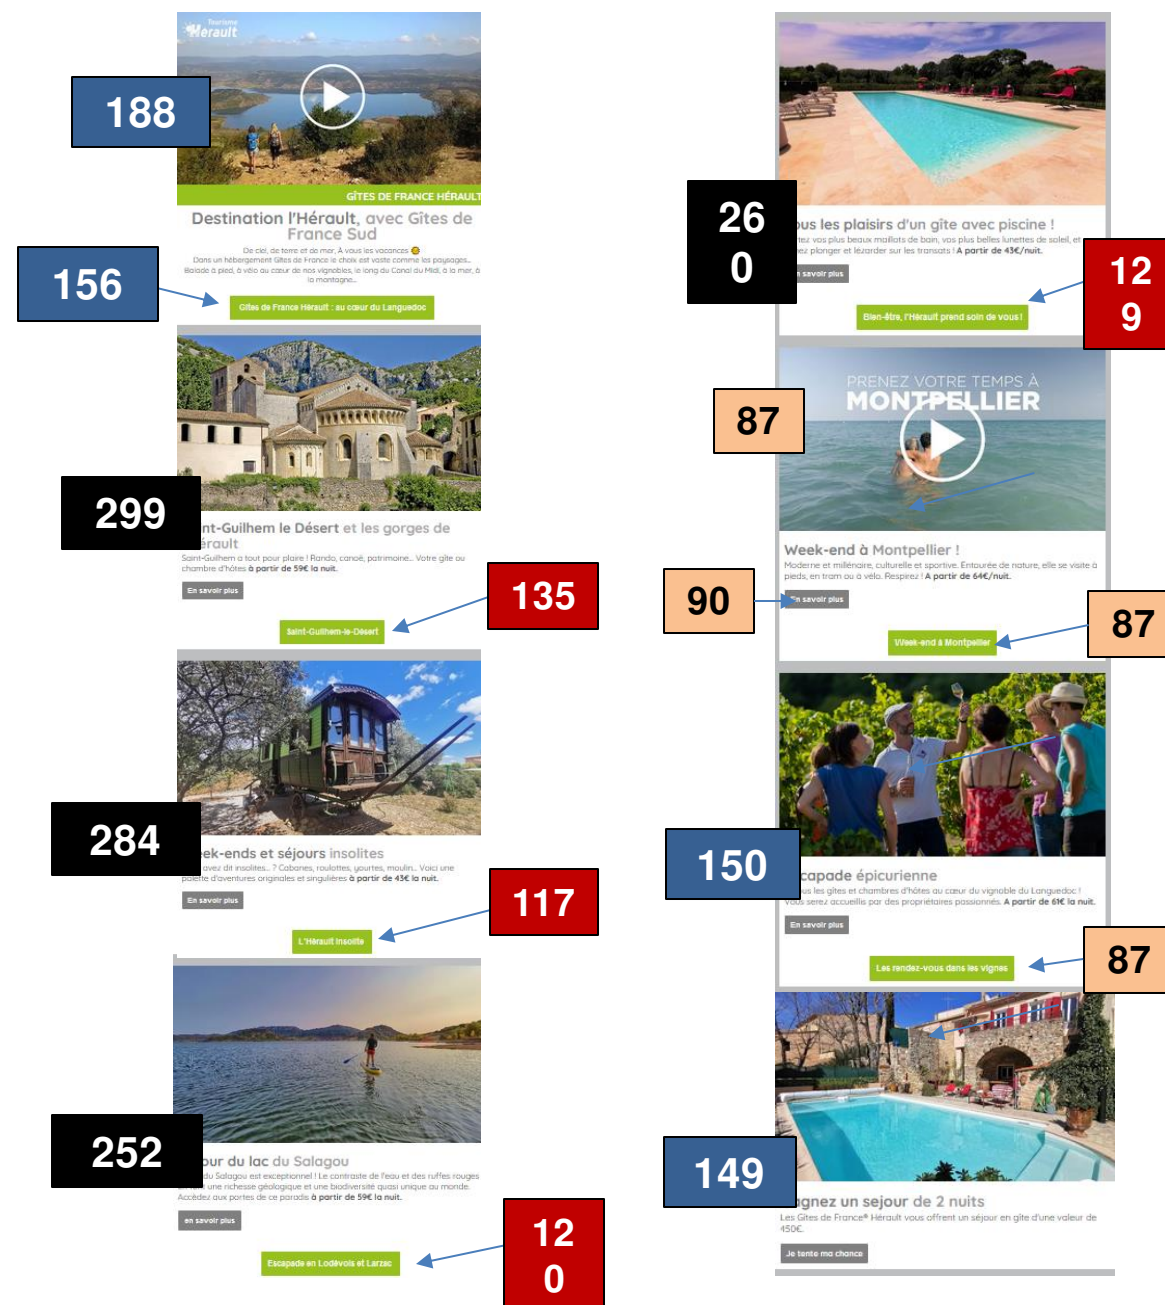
Tourisme Hérault

188

GÎTES DE FRANCE HÉRAULT

Destination l'Hérault, avec Gîtes de France Sud

De ciel, de terre et de mer, À vous les vacances 😊 Dans un hébergement Gîtes de France le choix est vaste comme les paysages... Balade à pied, à vélo au cœur de nos vignobles, le long du Canal du Midi, à la mer, à la montagne...

156

Gîtes de France Hérault : au cœur du Languedoc

299

nt-Guilhem le Désert et les gorges de érault

Saint-Guilhem a tout pour plaire ! Rando, canoë, patrimoine... Votre gîte ou chambre d'hôtes à partir de 59€ la nuit.

En savoir plus

135

Saint-Guilhem-le-Désert

284

ek-ends et séjours insolites

avez dit insolites...? Cabanes, roulottes, yourtes, moulin... Voici une palette d'aventures originales et singulières à partir de 43€ la nuit.

En savoir plus

117

L'Hérault insolite

252

our du lac du Salagou

du Salagou est exceptionnel ! Le contraste de l'eau et des ruffes rouges une richesse géologique et une biodiversité quasi unique au monde. Accédez aux portes de ce paradis à partir de 59€ la nuit.

en savoir plus

120

Escapade en Lodévois et Larzac

260

us les plaisirs d'un gîte avec piscine !

tez vos plus beaux maillots de bain, vos plus belles lunettes de soleil, et ez plonger et lézarder sur les transats ! A partir de 43€/nuit.

n savoir plus

129

Bien-être, l'Hérault prend soin de vous !

87

PRENEZ VOTRE TEMPS À MONTPELLIER

Week-end à Montpellier !

Moderne et millénaire, culturelle et sportive. Entourée de nature, elle se visite à pieds, en tram ou à vélo. Respirez ! A partir de 64€/nuit.

90

n savoir plus

87

Week-end à Montpellier

150

capade épicurienne

us les gîtes et chambres d'hôtes au cœur du vignoble du Languedoc ! Vous serez accueillis par des propriétaires passionnés. A partir de 61€ la nuit.

En savoir plus

87

Les rendez-vous dans les vignes

149

gnez un sejour de 2 nuits

Les Gîtes de France® Hérault vous offrent un séjour en gîte d'une valeur de 450€.

Je tente ma chance